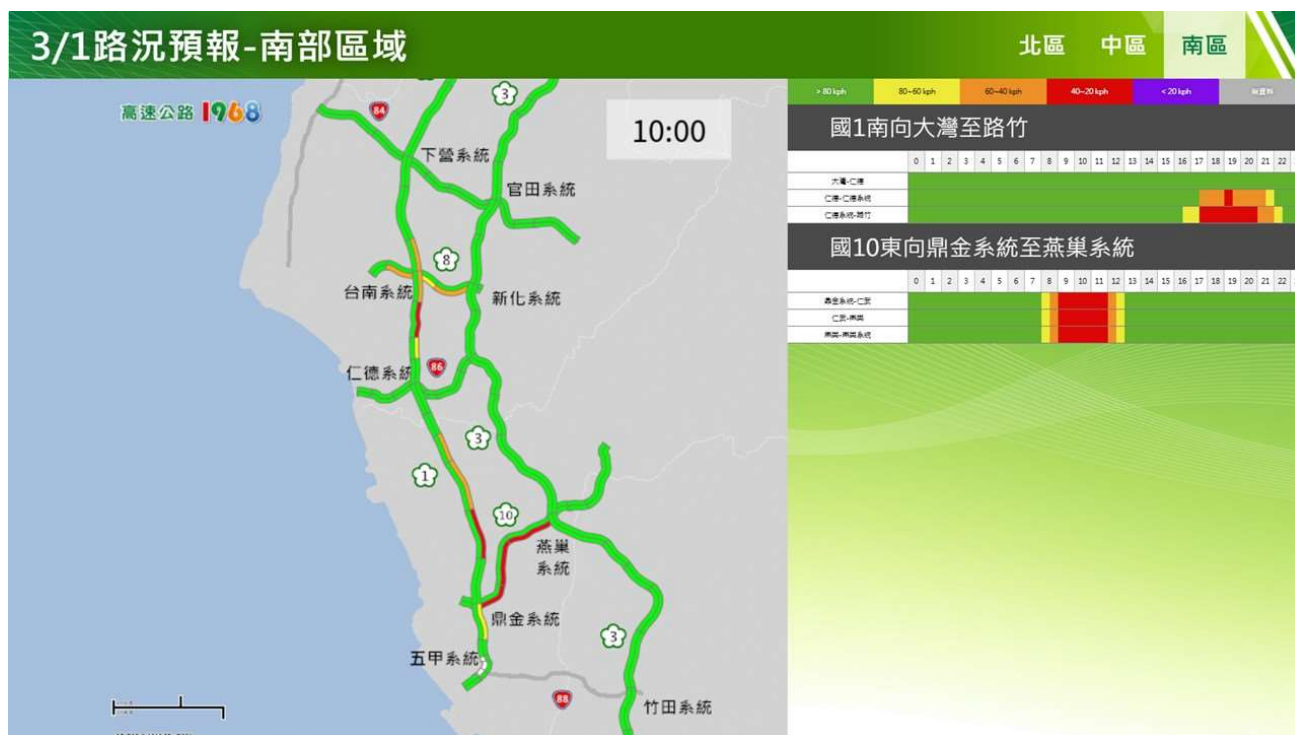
3/1路況預報-南部區域

北區 中區 南區

高速公路 1968

10:00

84

3

下營系統

官田系統

8

台南系統

新化系統

86

仁德系統

3

1

10

燕巢系統

鼎金系統

3

五甲系統

88

竹田系統

> 80 kph | 80~60 kph | 60~40 kph | 40~20 kph | < 20 kph | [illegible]

國1南向大灣至路竹

| | 0 | 1 | 2 | 3 | 4 | 5 | 6 | 7 | 8 | 9 | 10 | 11 | 12 | 13 | 14 | 15 | 16 | 17 | 18 | 19 | 20 | 21 | 22 |
|---|---|---|---|---|---|---|---|---|---|---|---|---|---|---|---|---|---|---|---|---|---|---|---|
| 大灣-仁德 | | | | | | | | | | | | | | | | | | | | | | | |
| 仁德-仁德系統 | | | | | | | | | | | | | | | | | | | | | | | |
| 仁德系統-路竹 | | | | | | | | | | | | | | | | | | | | | | | |

國10東向鼎金系統至燕巢系統

| | 0 | 1 | 2 | 3 | 4 | 5 | 6 | 7 | 8 | 9 | 10 | 11 | 12 | 13 | 14 | 15 | 16 | 17 | 18 | 19 | 20 | 21 | 22 |
|---|---|---|---|---|---|---|---|---|---|---|---|---|---|---|---|---|---|---|---|---|---|---|---|
| 鼎金系統-仁武 | | | | | | | | | | | | | | | | | | | | | | | |
| 仁武-燕巢 | | | | | | | | | | | | | | | | | | | | | | | |
| 燕巢-燕巢系統 | | | | | | | | | | | | | | | | | | | | | | | |